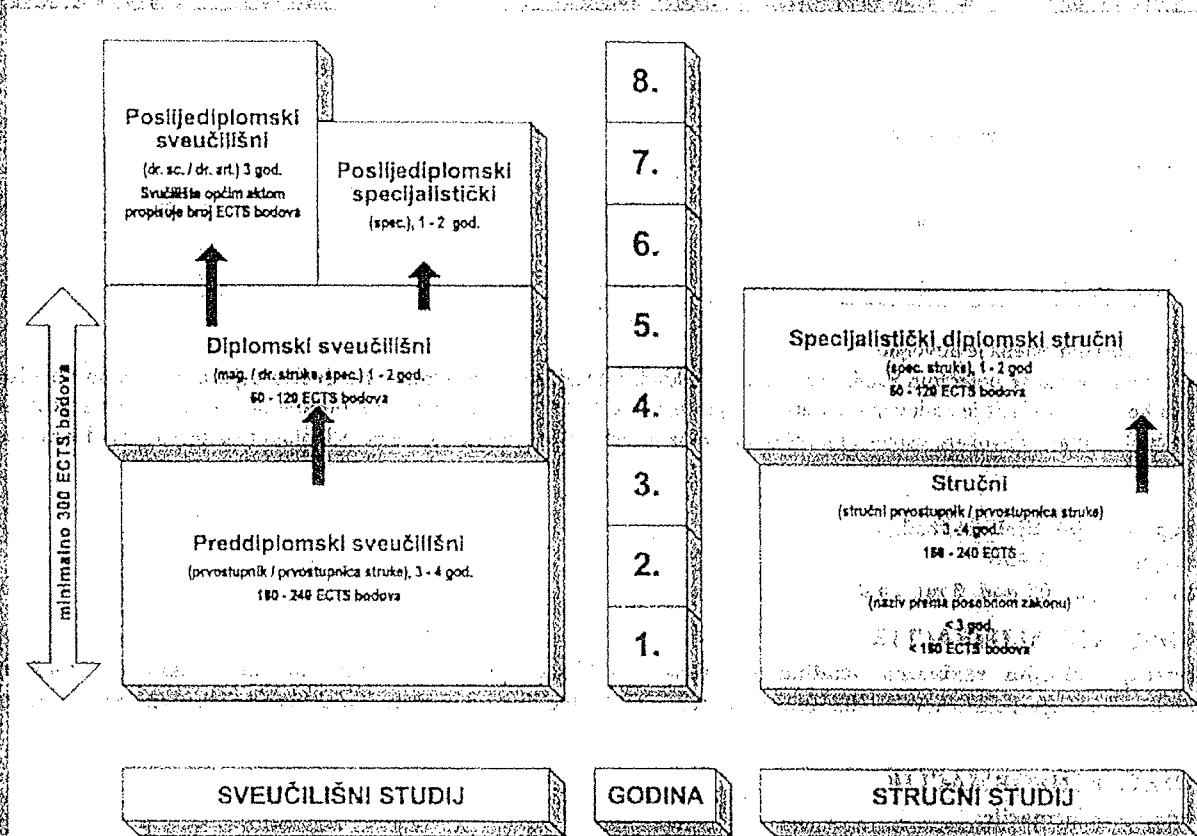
Poslijediplomski sveučilišni

(dr. sc. / dr. art.) 3 god.

Sveučilište općim aktom propisuje broj ECTS bodova

Poslijediplomski specijalistički

(spec.), 1 - 2 god.

Diplomski sveučilišni

(mag. / dr. struke, spec.) 1 - 2 god.

60 - 120 ECTS bodova

Preddiplomski sveučilišni

(prvostupnik / prvostupnica struke), 3 - 4 god.

180 - 240 ECTS bodova

minimalno 300 ECTS bodova

8.

7.

6.

5.

4.

3.

2.

1.

Specijalistički diplomski stručni

(spec. struke), 1 - 2 god

60 - 120 ECTS bodova

Stručni

(stručni prvostupnik / prvostupnica struke)

3 - 4 god.

180 - 240 ECTS

(naziv prema posebnom zakonu)

< 3 god.

< 180 ECTS bodova

SVEUČILIŠNI STUDIJ

GODINA

STRUČNI STUDIJ